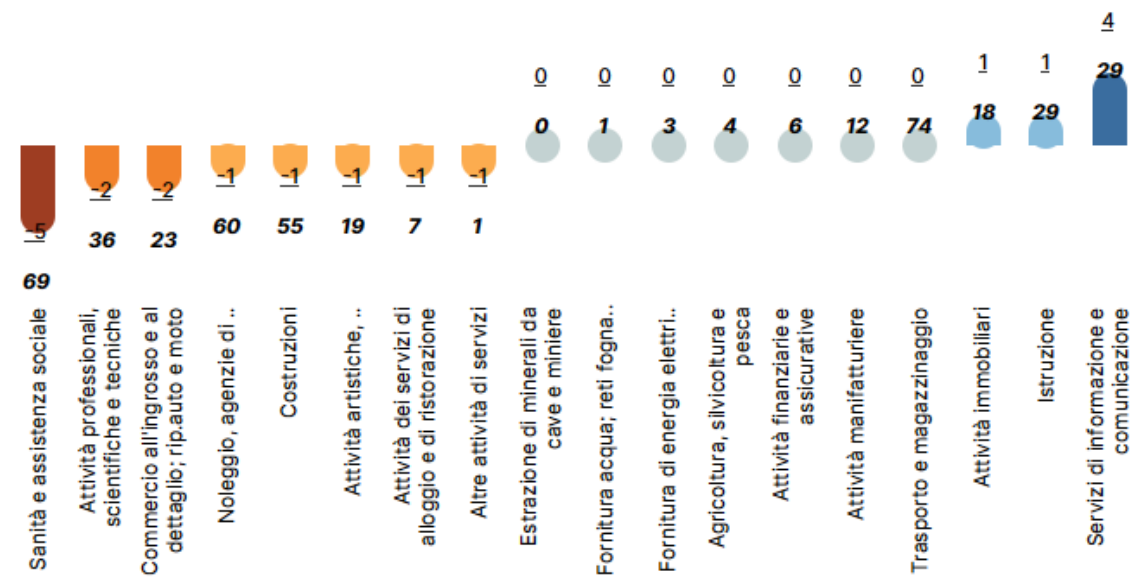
-5
69
Sanità e assistenza sociale

-2
36
Attività professionali, scientifiche e tecniche

-2
23
Commercio all'ingrosso e al dettaglio; rip.auto e moto

-1
60
Noleggio, agenzie di ..

-1
55
Costruzioni

-1
19
Attività artistiche, ..

-1
7
Attività dei servizi di alloggio e di ristorazione

-1
1
Altre attività di servizi

0
0
Estrazione di minerali da cave e miniere

0
1
Fornitura acqua; reti fogna..

0
3
Fornitura di energia elettri..

0
4
Agricoltura, silvicoltura e pesca

0
6
Attività finanziarie e assicurative

0
12
Attività manifatturiere

0
74
Trasporto e magazzinaggio

1
18
Attività immobiliari

1
29
Istruzione

4
29
Servizi di informazione e comunicazione